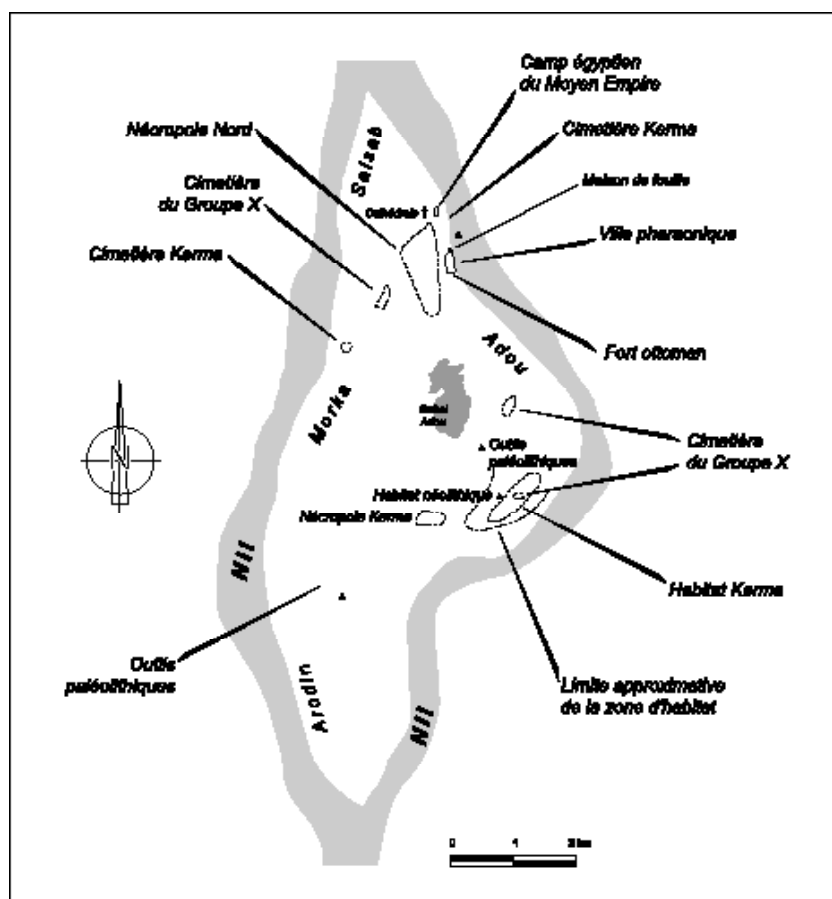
Camp égyptien du Moyen Empire

Nécropole Nord

Cimetière Kerma

Saisab

Maison de fouille

Cimetière du Groupe X

Cathédrale

Ville pharaonique

Cimetière Kerma

Fort ottoman

Adou

Morka

Gebel Adou

Cimetière du Groupe X

Outils paléolithiques

Habitat néolithique

Nécropole Kerma

Nil

Habitat Kerma

Outils paléolithiques

Arodin

Nil

Limite approximative de la zone d'habitat

N

0 1 2 km